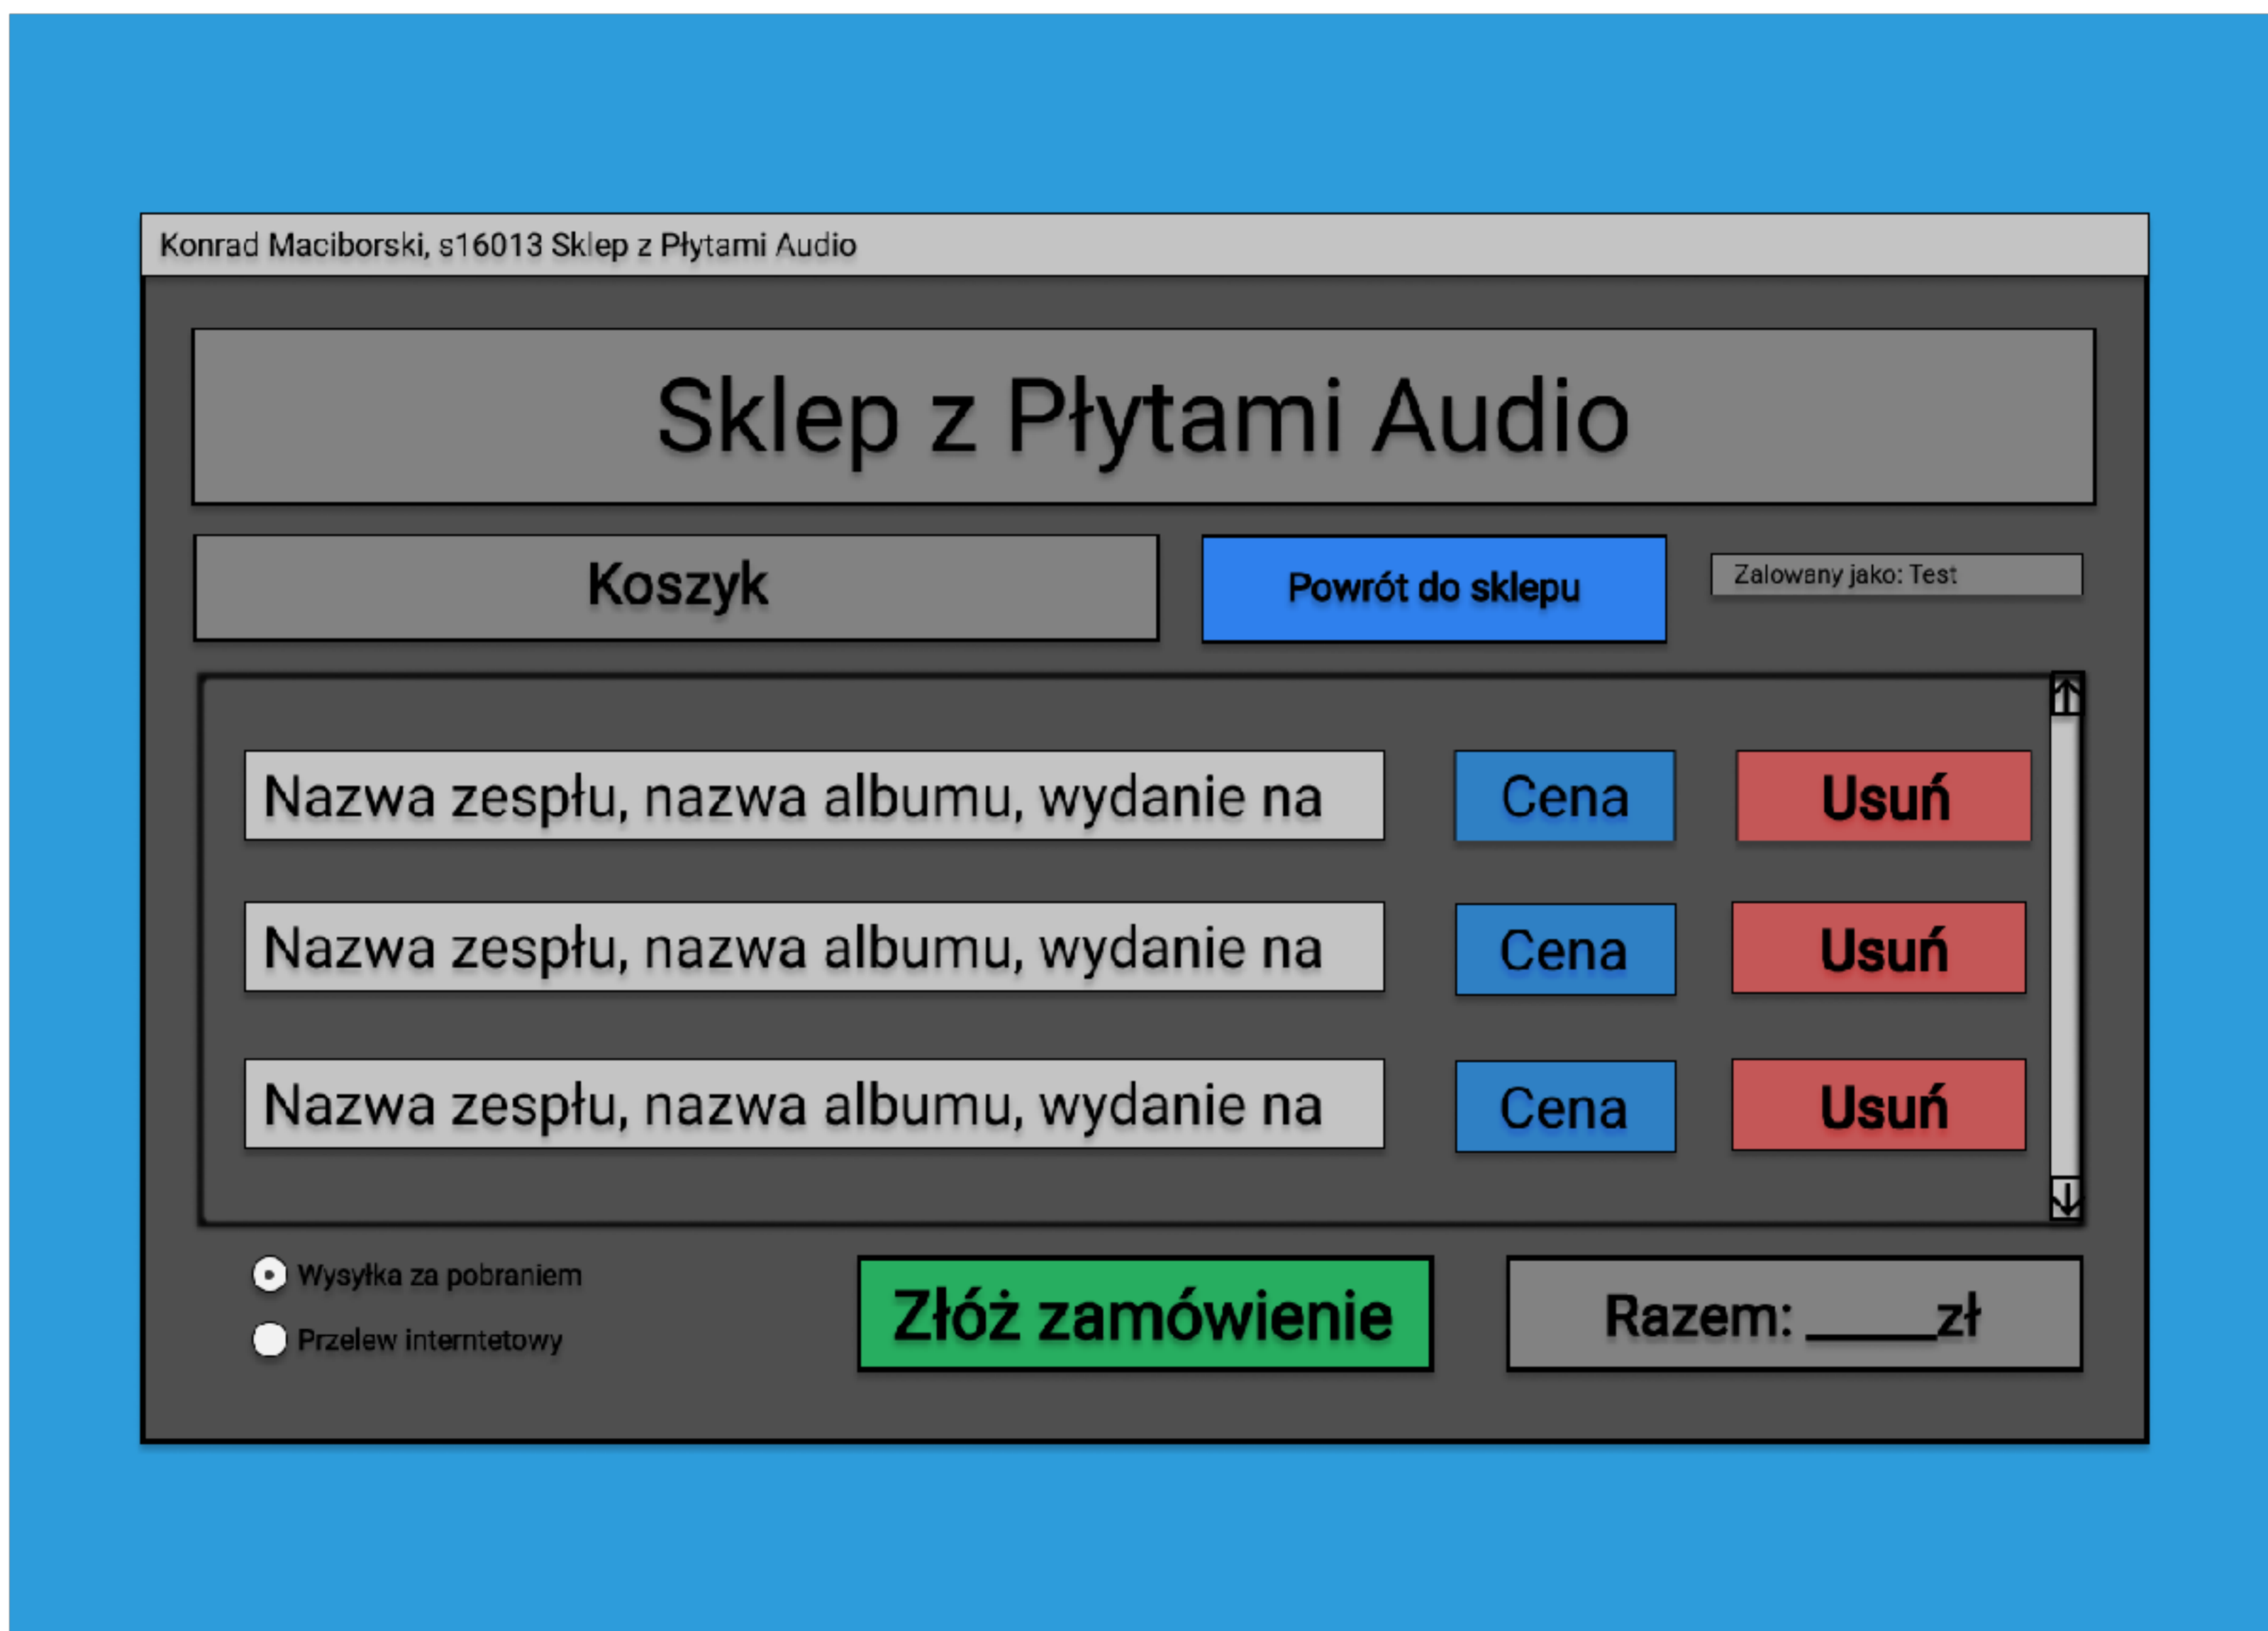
Konrad Maciborski, s16013 Sklep z Płytami Audio

Sklep z Płytami Audio

Koszyk

Powrót do sklepu

Zalowany jako: Test

Nazwa zespłu, nazwa albumu, wydanie na

Cena

Usuń

Nazwa zespłu, nazwa albumu, wydanie na

Cena

Usuń

Nazwa zespłu, nazwa albumu, wydanie na

Cena

Usuń

Wysyłka za pobraniem

Przelew interntetowy

Złóż zamówienie

Razem: _____zł